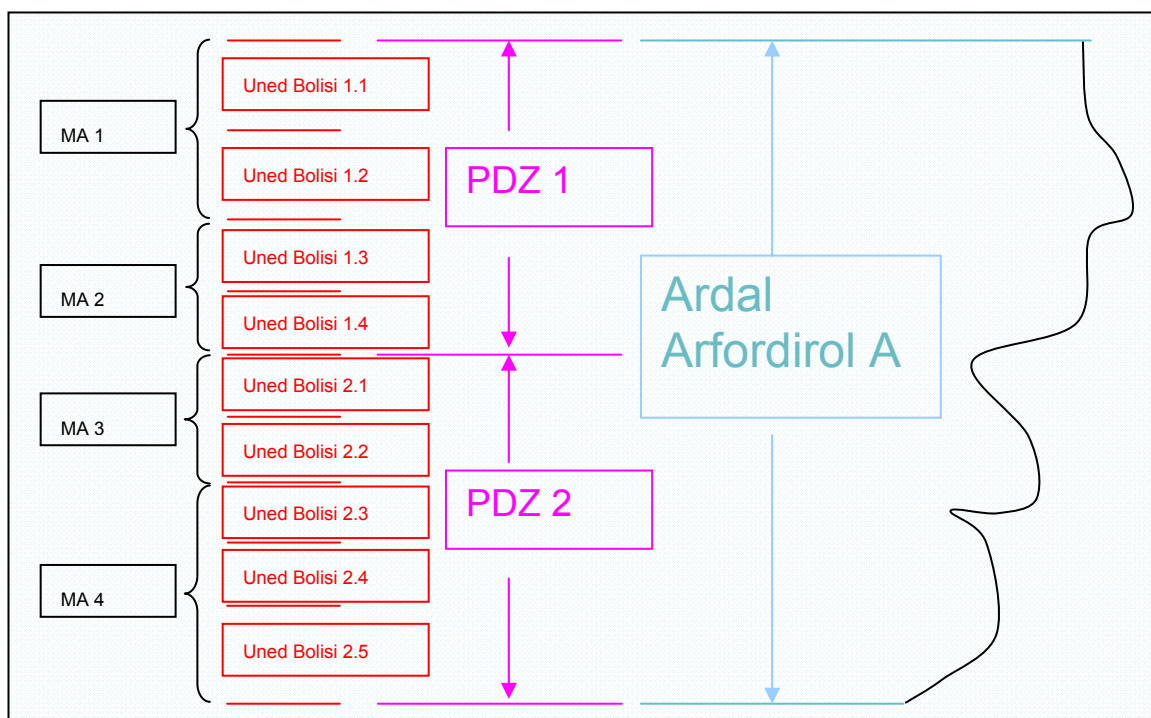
MA 1

Uned Bolisi 1.1

Uned Bolisi 1.2

MA 2

Uned Bolisi 1.3

Uned Bolisi 1.4

MA 3

Uned Bolisi 2.1

Uned Bolisi 2.2

MA 4

Uned Bolisi 2.3

Uned Bolisi 2.4

Uned Bolisi 2.5

PDZ 1

PDZ 2

Ardal Arfordirol A